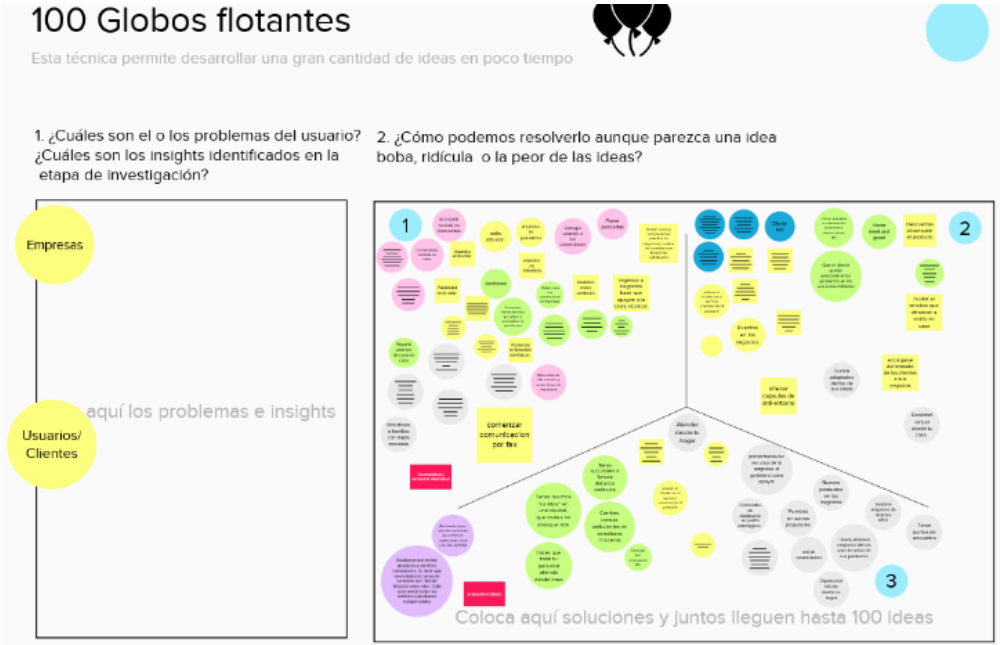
100 Globos flotantes

Esta técnica permite desarrollar una gran cantidad de ideas en poco tiempo

1. ¿Cuáles son el o los problemas del usuario? ¿Cuáles son los insights identificados en la etapa de investigación?

2. ¿Cómo podemos resolverlo aunque parezca una idea boba, ridícula o la peor de las ideas?

Empresas

aquí los problemas e insights

Usuarios/ Clientes

1

2

3

comenzar comunicacion por fax

ofrecer capsulas de anti-estrés

Abandonar casa/el hogar

Eventos en los negocios

Coloca aquí soluciones y juntos lleguen hasta 100 ideas